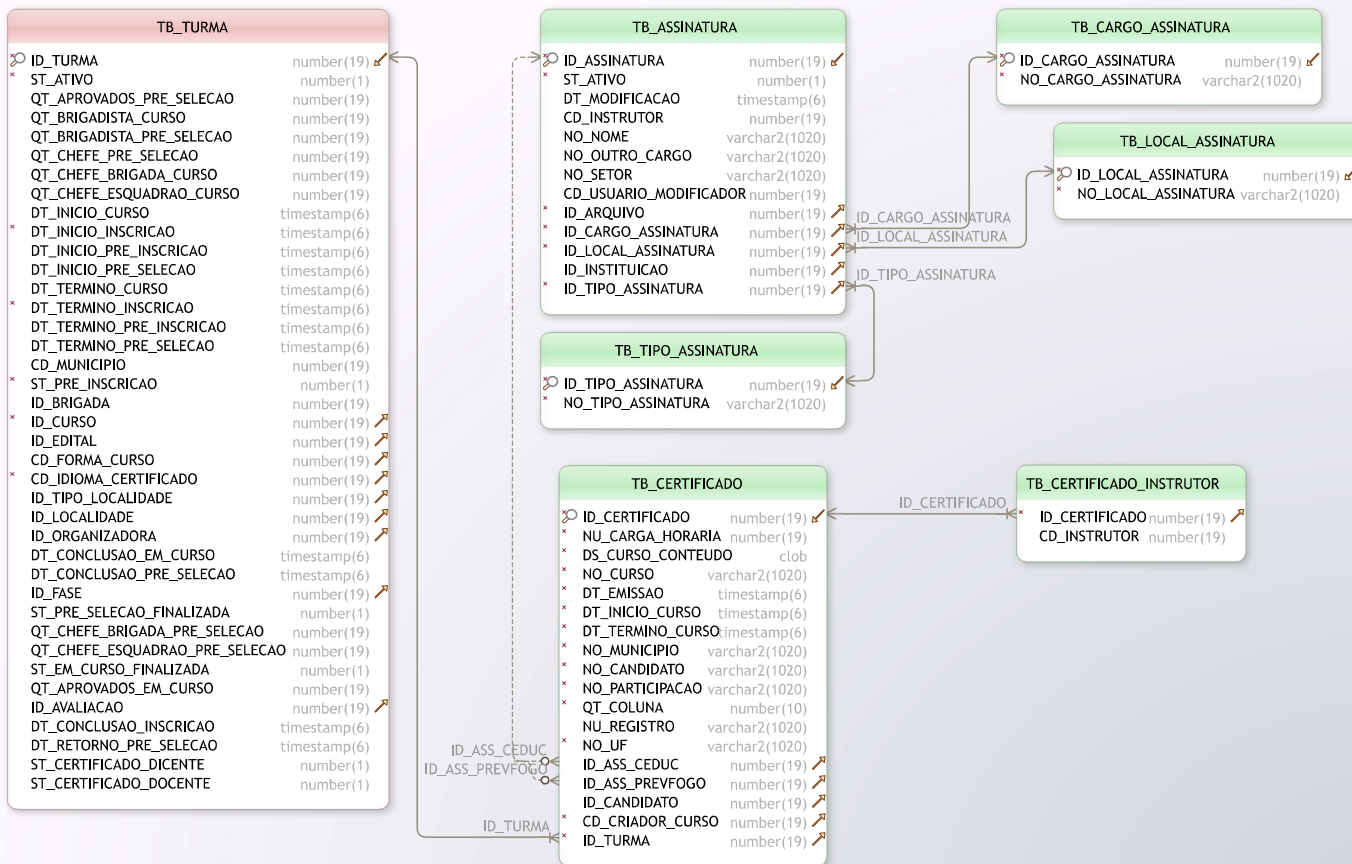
TB_TURMA

| | |
|---|---|
| ID_TURMA | number(19) |
| ST_ATIVO | number(1) |
| QT_APROVADOS_PRE_SELECAO | number(19) |
| QT_BRIGADISTA_CURSO | number(19) |
| QT_BRIGADISTA_PRE_SELECAO | number(19) |
| QT_CHEFE_PRE_SELECAO | number(19) |
| QT_CHEFE_BRIGADA_CURSO | number(19) |
| QT_CHEFE_ESQUADRAO_CURSO | number(19) |
| DT_INICIO_CURSO | timestamp(6) |
| DT_INICIO_INSCRICAO | timestamp(6) |
| DT_INICIO_PRE_INSCRICAO | timestamp(6) |
| DT_INICIO_PRE_SELECAO | timestamp(6) |
| DT_TERMINO_CURSO | timestamp(6) |
| DT_TERMINO_INSCRICAO | timestamp(6) |
| DT_TERMINO_PRE_INSCRICAO | timestamp(6) |
| DT_TERMINO_PRE_SELECAO | timestamp(6) |
| CD_MUNICIPIO | number(19) |
| ST_PRE_INSCRICAO | number(1) |
| ID_BRIGADA | number(19) |
| ID_CURSO | number(19) |
| ID_EDITAL | number(19) |
| CD_FORMA_CURSO | number(19) |
| CD_IDIOMA_CERTIFICADO | number(19) |
| ID_TIPO_LOCALIDADE | number(19) |
| ID_LOCALIDADE | number(19) |
| ID_ORGANIZADORA | number(19) |
| DT_CONCLUSAO_EM_CURSO | timestamp(6) |
| DT_CONCLUSAO_PRE_SELECAO | timestamp(6) |
| ID_FASE | number(19) |
| ST_PRE_SELECAO_FINALIZADA | number(1) |
| QT_CHEFE_BRIGADA_PRE_SELECAO | number(19) |
| QT_CHEFE_ESQUADRAO_PRE_SELECAO | number(19) |
| ST_EM_CURSO_FINALIZADA | number(1) |
| QT_APROVADOS_EM_CURSO | number(19) |
| ID_AVALIACAO | number(19) |
| DT_CONCLUSAO_INSCRICAO | timestamp(6) |
| DT_RETORNO_PRE_SELECAO | timestamp(6) |
| ST_CERTIFICADO_DICENTE | number(1) |
| ST_CERTIFICADO_DOCENTE | number(1) |

TB_ASSINATURA

| | |
|---|---|
| ID_ASSINATURA | number(19) |
| ST_ATIVO | number(1) |
| DT_MODIFICACAO | timestamp(6) |
| CD_INSTRUTOR | number(19) |
| NO_NOME | varchar2(1020) |
| NO_OUTRO_CARGO | varchar2(1020) |
| NO_SETOR | varchar2(1020) |
| CD_USUARIO_MODIFICADOR | number(19) |
| ID_ARQUIVO | number(19) |
| ID_CARGO_ASSINATURA | number(19) |
| ID_LOCAL_ASSINATURA | number(19) |
| ID_INSTITUICAO | number(19) |
| ID_TIPO_ASSINATURA | number(19) |

TB_CARGO_ASSINATURA

| | |
|---|---|
| ID_CARGO_ASSINATURA | number(19) |
| NO_CARGO_ASSINATURA | varchar2(1020) |

TB_LOCAL_ASSINATURA

| | |
|---|---|
| ID_LOCAL_ASSINATURA | number(19) |
| NO_LOCAL_ASSINATURA | varchar2(1020) |

ID_CARGO_ASSINATURA
ID_LOCAL_ASSINATURA
ID_TIPO_ASSINATURA

TB_TIPO_ASSINATURA

| | |
|---|---|
| ID_TIPO_ASSINATURA | number(19) |
| NO_TIPO_ASSINATURA | varchar2(1020) |

TB_CERTIFICADO

| | |
|---|---|
| ID_CERTIFICADO | number(19) |
| NU_CARGA_HORARIA | number(19) |
| DS_CURSO_CONTEUDO | clob |
| NO_CURSO | varchar2(1020) |
| DT_EMISSAO | timestamp(6) |
| DT_INICIO_CURSO | timestamp(6) |
| DT_TERMINO_CURSO | timestamp(6) |
| NO_MUNICIPIO | varchar2(1020) |
| NO_CANDIDATO | varchar2(1020) |
| NO_PARTICIPACAO | varchar2(1020) |
| QT_COLUNA | number(10) |
| NU_REGISTRO | varchar2(1020) |
| NO_UF | varchar2(1020) |
| ID_ASS_CEDUC | number(19) |
| ID_ASS_PREVFOGO | number(19) |
| ID_CANDIDATO | number(19) |
| CD_CRIADOR_CURSO | number(19) |
| ID_TURMA | number(19) |

ID_CERTIFICADO

TB_CERTIFICADO_INSTRUTOR

| | |
|---|---|
| ID_CERTIFICADO | number(19) |
| CD_INSTRUTOR | number(19) |

ID_ASS_CEDUC
ID_ASS_PREVFOGO
ID_TURMA